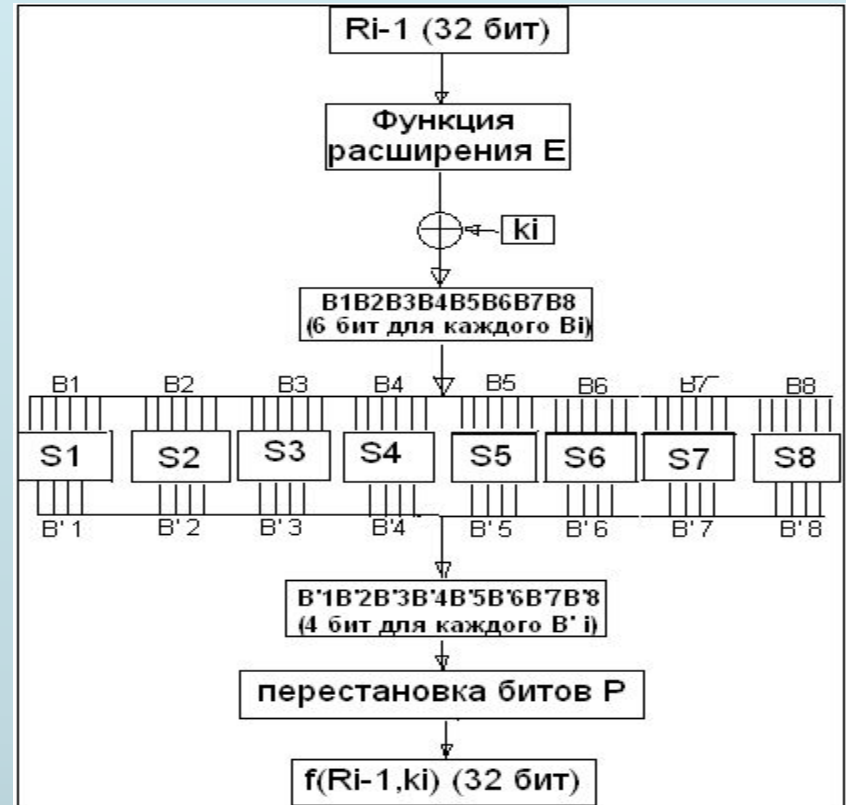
Ri-1 (32 бит)

Функция расширения E

ki

B1B2B3B4B5B6B7B8
(6 бит для каждого Bi)

B1
B2
B3
B4
B5
B6
B7
B8

S1
S2
S3
S4
S5
S6
S7
S8

B'1
B'2
B'3
B'4
B'5
B'6
B'7
B'8

B'1B'2B'3B'4B'5B'6B'7B'8
(4 бит для каждого B' i)

перестановка битов P

f(Ri-1,ki) (32 бит)